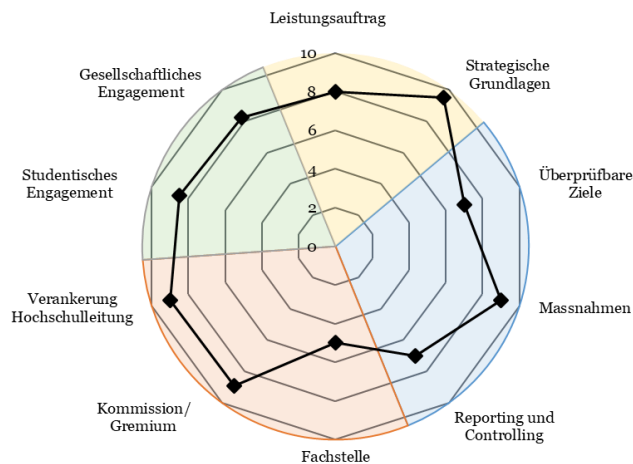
Leistungsauftrag
10
8
6
4
2
0
Strategische Grundlagen
Überprüfbare Ziele
Massnahmen
Reporting und Controlling
Fachstelle
Kommission/ Gremium
Verankerung Hochschulleitung
Studentisches Engagement
Gesellschaftliches Engagement